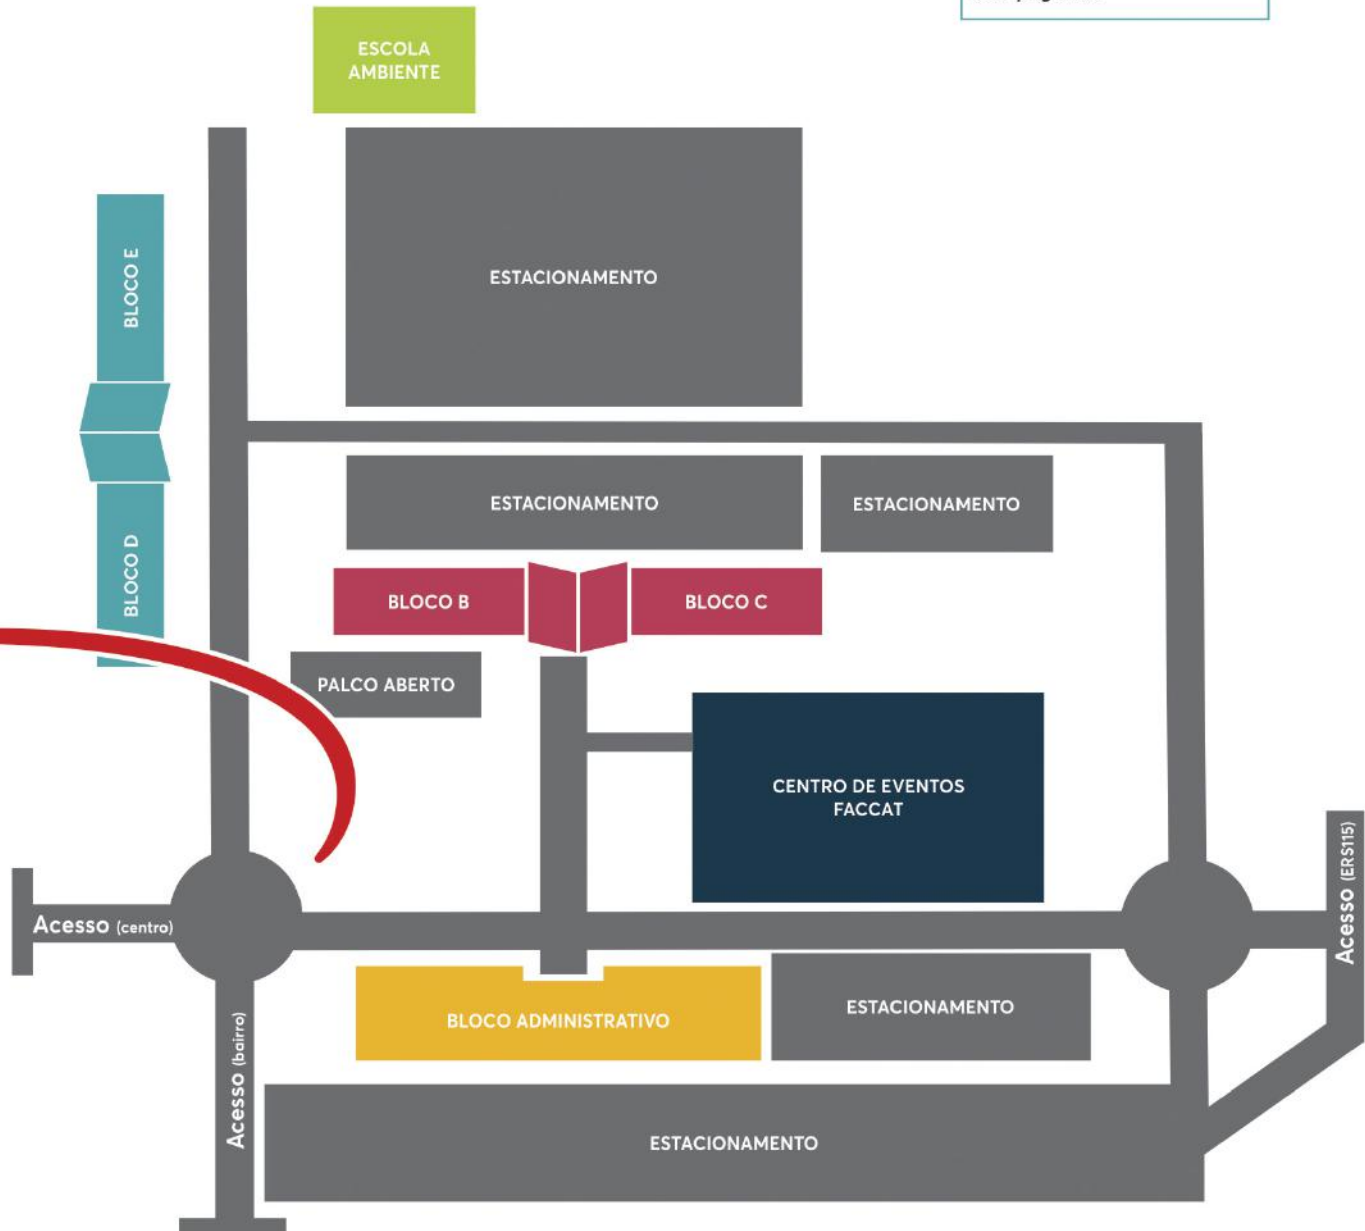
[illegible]

ESCOLA AMBIENTE

BLOCO E

ESTACIONAMENTO

ESTACIONAMENTO

ESTACIONAMENTO

BLOCO D

BLOCO B

BLOCO C

PALCO ABERTO

CENTRO DE EVENTOS FACCAT

Acesso (centro)

Acesso (ERS115)

BLOCO ADMINISTRATIVO

ESTACIONAMENTO

Acesso (bairro)

ESTACIONAMENTO